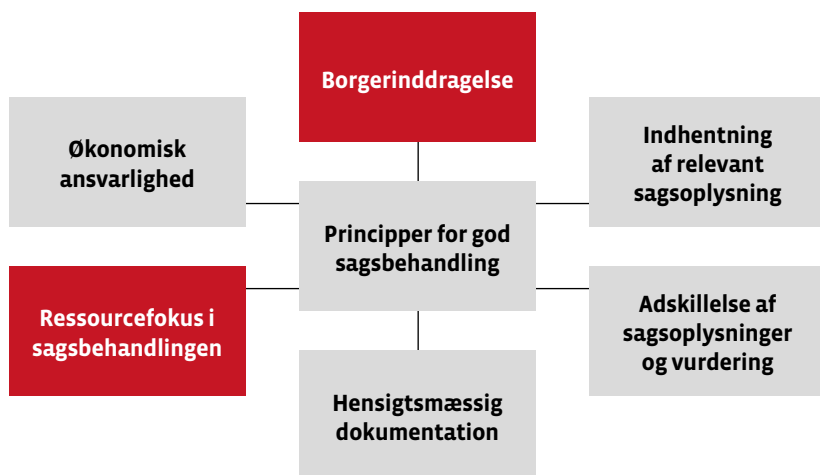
Borgerinddragelse

Økonomisk ansvarlighed

Indhentning af relevant sagsoplysning

Principper for god sagsbehandling

Ressourcefokus i sagsbehandlingen

Adskillelse af sagsoplysninger og vurdering

Hensigtsmæssig dokumentation